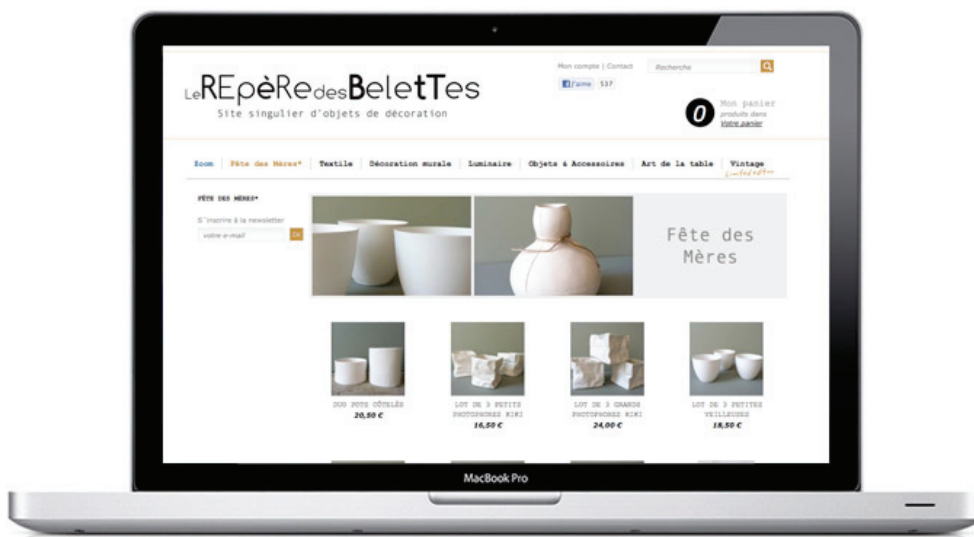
LeREpèRedesBeletTes
Site singulier d'objets de décoration

Mon compte | Contact
Recherche
J'aime 537

0 Mon panier
produits dans
Votre panier

Zoom | Fête des Mères* | Textile | Décoration murale | Luminaire | Objets & Accessoires | Art de la table | Vintage
Limited edition

FÊTE DES MÈRES*

S'inscrire à la newsletter
votre e-mail
ok

Fête des Mères

DUO POTS CÔTELÉS
20,50 €

LOT DE 3 PETITS PHOTOPHORES KIKI
16,50 €

LOT DE 3 GRANDS PHOTOPHORES KIKI
24,00 €

LOT DE 3 PETITES VEILLEUSES
18,50 €

MacBook Pro